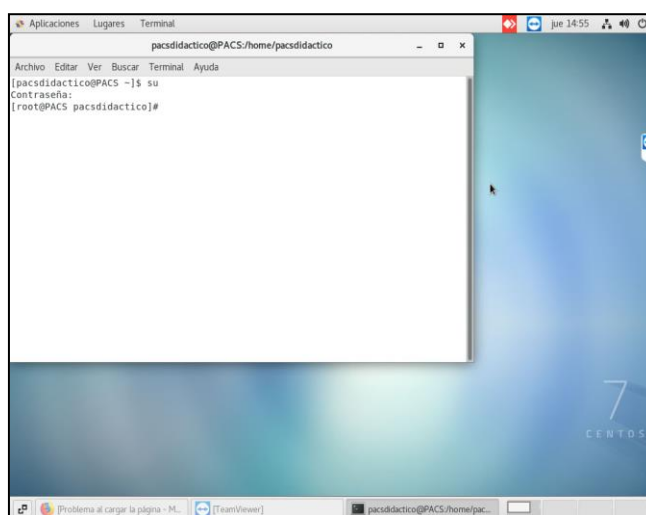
Aplicaciones Lugares Terminal

jue 14:55

pacsdidactico@PACS:/home/pacsdidactico

Archivo Editar Ver Buscar Terminal Ayuda

[pacsdidactico@PACS ~]$ su
Contraseña:
[root@PACS pacsdidactico]#

7
CENTOS

[Problema al cargar la página - M...
[TeamViewer]
pacsdidactico@PACS:/home/pac...